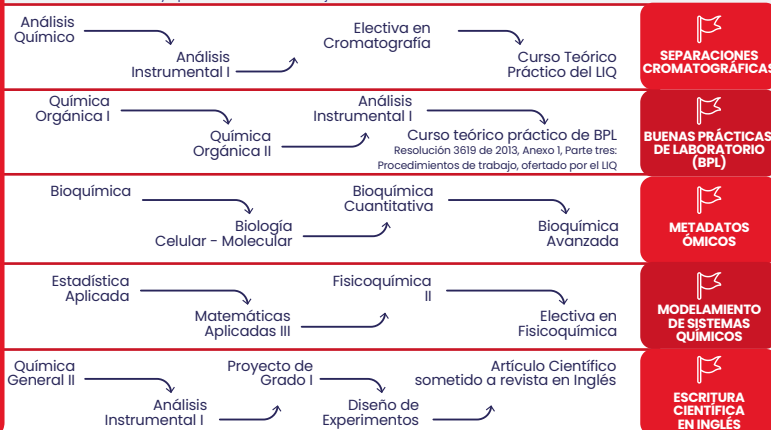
Análisis Químico

Análisis Instrumental I

Electiva en Cromatografía

Curso Teórico Práctico del LIQ

SEPARACIONES CROMATOGRÁFICAS

Química Orgánica I

Química Orgánica II

Análisis Instrumental I

Curso teórico práctico de BPL
Resolución 3619 de 2013, Anexo 1, Parte tres: Procedimientos de trabajo, ofertado por el LIQ

BUENAS PRÁCTICAS DE LABORATORIO (BPL)

Bioquímica

Biología Celular - Molecular

Bioquímica Cuantitativa

Bioquímica Avanzada

METADATOS ÓMICOS

Estadística Aplicada

Matemáticas Aplicadas III

Fisicoquímica II

Electiva en Fisicoquímica

MODELAMIENTO DE SISTEMAS QUÍMICOS

Química General II

Análisis Instrumental I

Proyecto de Grado I

Diseño de Experimentos

Artículo Científico sometido a revista en Inglés

ESCRITURA CIENTÍFICA EN INGLÉS